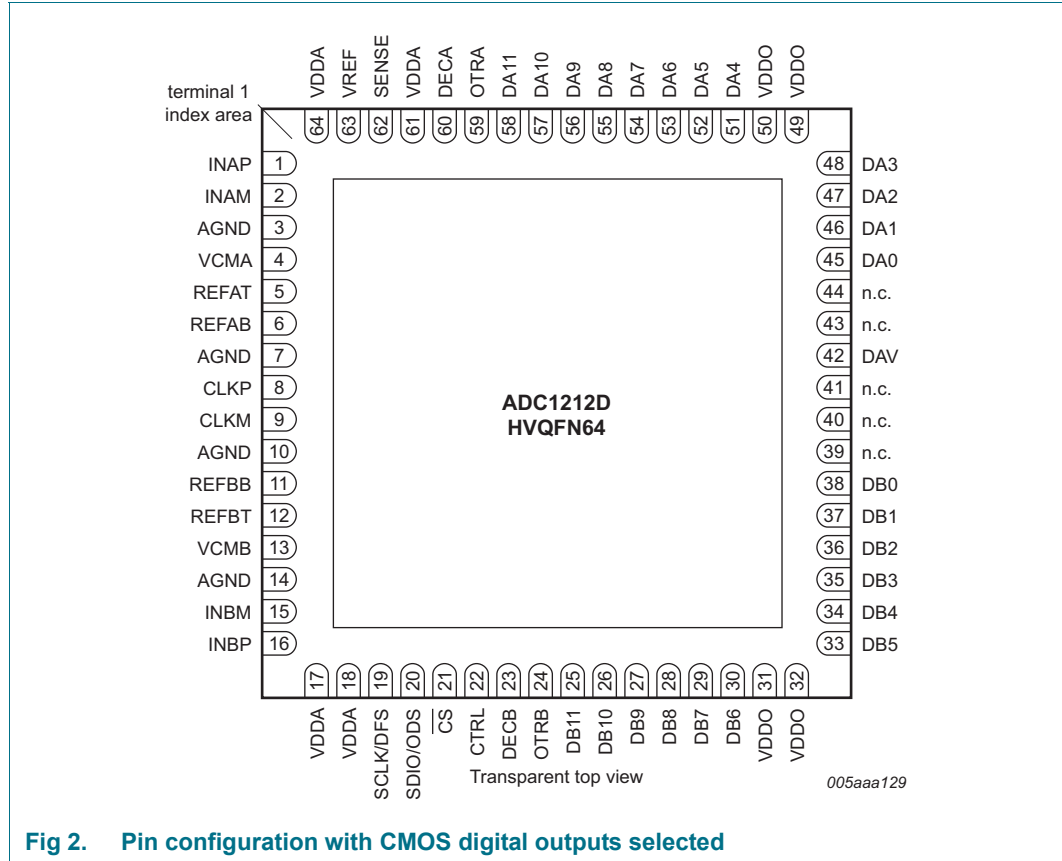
terminal 1
index area

VDDA 64
VREF 63
SENSE 62
VDDA 61
DECA 60
OTRA 59
DA11 58
DA10 57
DA9 56
DA8 55
DA7 54
DA6 53
DA5 52
DA4 51
VDDO 50
VDDO 49

INAP 1
INAM 2
AGND 3
VCMA 4
REFAT 5
REFAB 6
AGND 7
CLKP 8
CLKM 9
AGND 10
REFBB 11
REFBT 12
VCMB 13
AGND 14
INBM 15
INBP 16

48 DA3
47 DA2
46 DA1
45 DA0
44 n.c.
43 n.c.
42 DAV
41 n.c.
40 n.c.
39 n.c.
38 DB0
37 DB1
36 DB2
35 DB3
34 DB4
33 DB5

ADC1212D
HVQFN64

17 VDDA
18 VDDA
19 SCLK/DFS
20 SDIO/ODS
21 $\overline{CS}$
22 CTRL
23 DECB
24 OTRB
25 DB11
26 DB10
27 DB9
28 DB8
29 DB7
30 DB6
31 VDDO
32 VDDO

Transparent top view

005aaa129

Fig 2. Pin configuration with CMOS digital outputs selected